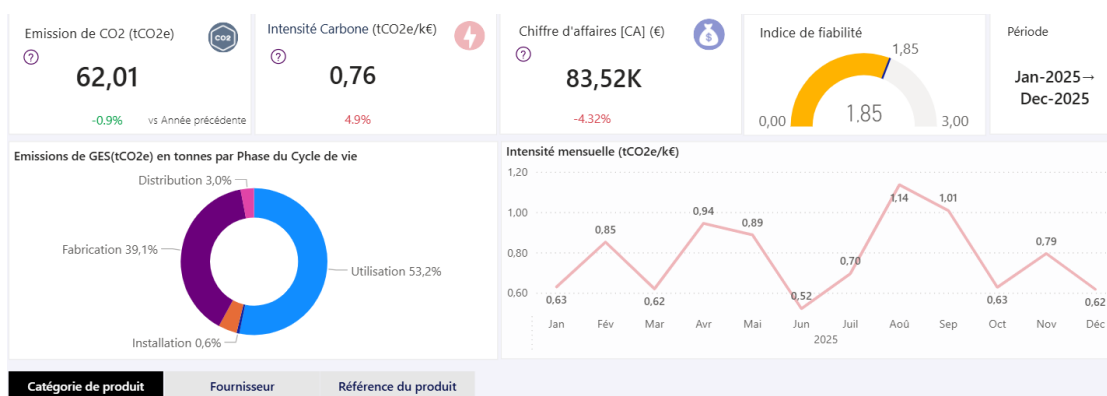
Emission de CO2 (tCO2e)
CO2
?
62,01
-0.9% vs Année précédente

Intensité Carbone (tCO2e/k€)
?
0,76
4.9%

Chiffre d'affaires [CA] (€)
?
83,52K
-4.32%

Indice de fiabilité
1,85
1.85
0,00
3,00

Période
Jan-2025→ Dec-2025

Emissions de GES(tCO2e) en tonnes par Phase du Cycle de vie
Distribution 3,0%
Fabrication 39,1%
Utilisation 53,2%
Installation 0,6%

Intensité mensuelle (tCO2e/k€)
1,20
1,00
0,80
0,60
0,63
0,85
0,62
0,94
0,89
0,52
0,70
1,14
1,01
0,63
0,79
0,62
Jan
Fév
Mar
Avr
Mai
Jun
Juil
Aoû
Sep
Oct
Nov
Déc
2025

Catégorie de produit
Fournisseur
Référence du produit